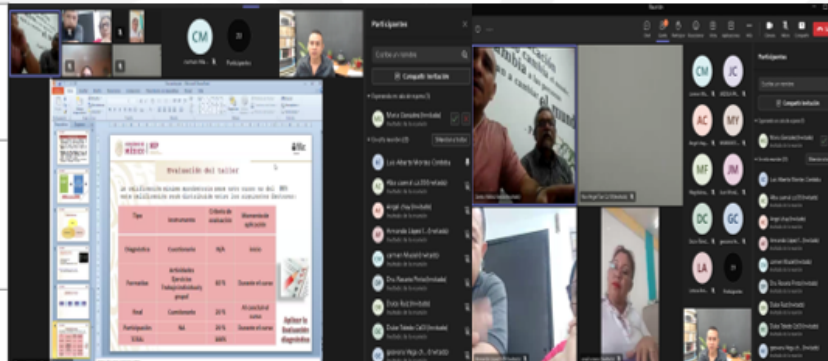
CM

Participantes

Compartir invitación

Evaluación del taller

| Tipo | Instrumento | Criterio de evaluación | Momento de aplicación |
|---|---|---|---|
| Diagnóstico | Cuestionario | N/A | Inicio |
| Formativa | Actividades (Ejercicios: Trabajo individual y grupal) | 60 % | Durante el curso |
| Final | Cuestionario | 20 % | Al concluir el curso |
| Participación | NA | 20 % | Durante el curso |
| Total | | 100 % | |

Aplicar la Evaluación diagnóstica

Participantes

CM JC AC MY MF JM DC GC LA

Compartir invitación